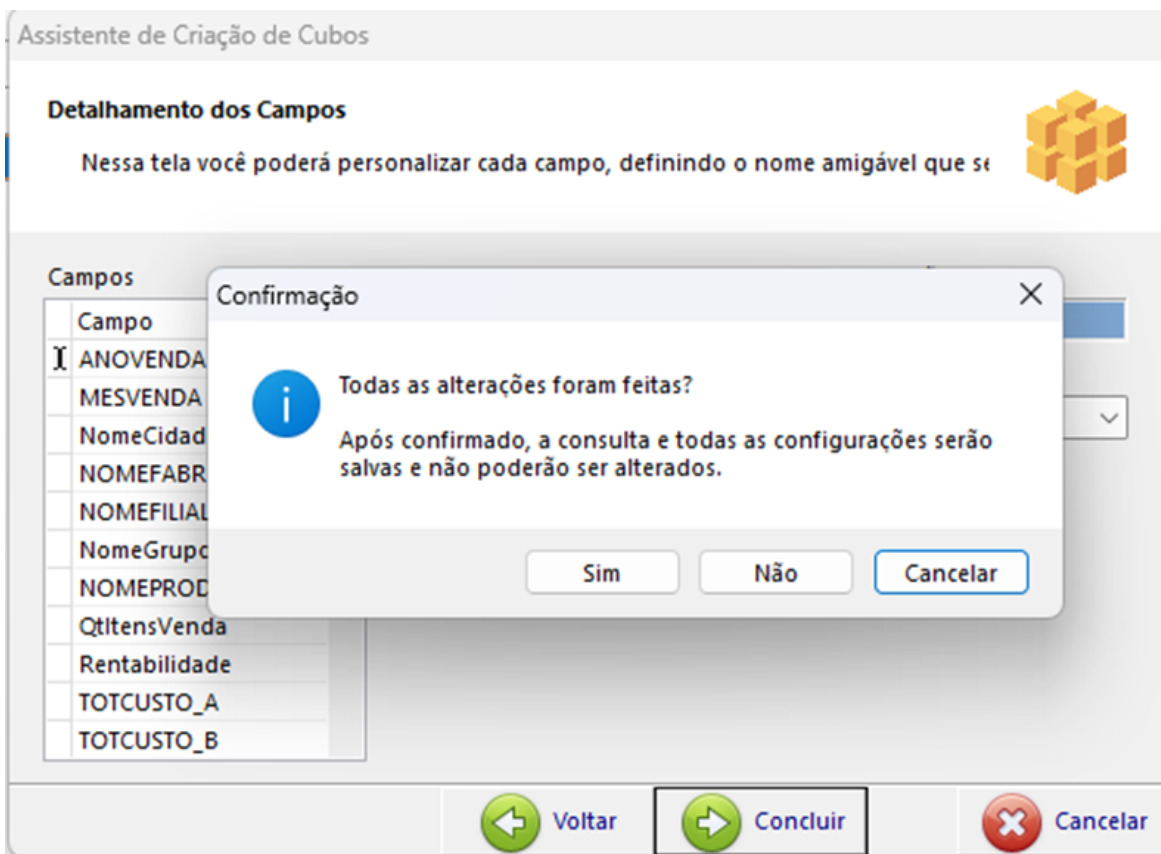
Assistente de Criação de Cubos

Detalhamento dos Campos

Nessa tela você poderá personalizar cada campo, definindo o nome amigável que s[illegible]

Campos

| Campo |
|---|
| ANOVENDA |
| MESVENDA |
| NomeCidad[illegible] |
| NOMEFABR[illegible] |
| NOMEFILIAL |
| NomeGrupo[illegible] |
| NOMEPROD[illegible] |
| QtItensVenda |
| Rentabilidade |
| TOTCUSTO_A |
| TOTCUSTO_B |

Confirmação

Todas as alterações foram feitas?

Após confirmado, a consulta e todas as configurações serão salvas e não poderão ser alterados.

Sim Não Cancelar

Voltar Concluir Cancelar